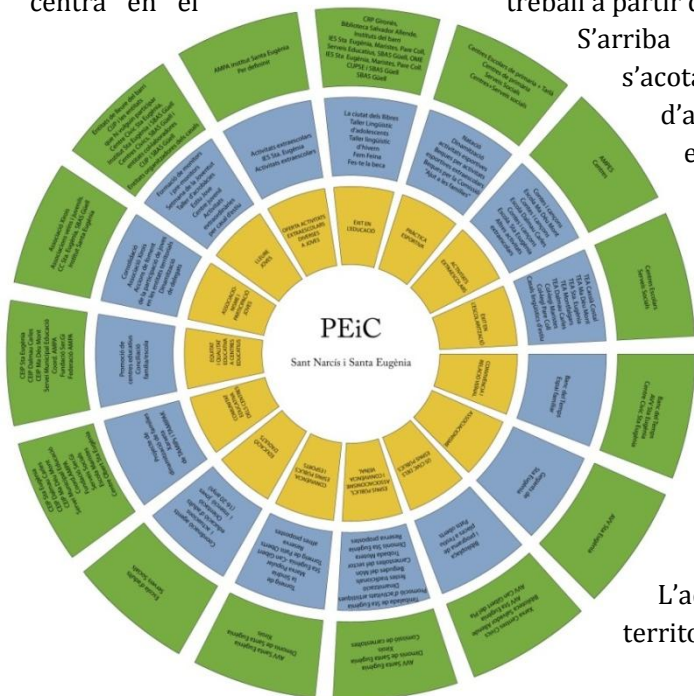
centra en el

treball a partir d

S'arriba

s'acota

d'a

e

L'ac

territo

PEiC

Sant Narcís i Santa Eugènia

CRP Gironès
Biblioteca Salvador Allende
Institut del barri
IES Sta. Eugènia, Maristes, Pare Coll,
Serveis Educatius, SBAS Gisell, OME
CUPSE / SBAS Gisell
SBAS Gisell

AMPA Institut Santa Eugènia
Per definir

Centres Escolars de primària + Sarrià
Centres de primària
Serveis Socials
Centres+Serveis socials

AMPES
Centres

Centres Escolars
Serveis Socials

La ciutat dels llibres
Taller Lingüístic d'adolescents
Taller lingüístic d'hivern
Fem Feina
Fes-te la beca

Activitats extraescolars
IES Sta. Eugènia
Activitats extraescolars

ÈXIT EN L'EDUCACIÓ

OFERTA ACTIVITATS EXTRAESCOLARS DIVERSES A JOVES

PRÀCTICA ESPORTIVA

ACTIVITATS EXTRAESCOLARS

ÈXIT EN L'ESCOLARITZACIÓ

CONVIVÈNCIA I RELACIÓ VEÏNAL

ASSOCIACIONISME

LLEURE

ASSOCIACIÓ JUVENIL

EDUCACIÓ EN SALUT

Promoció de centres educatius
Comunitat familia/escola

Banc del Temps
Espai familiar

Banc del Temps
AVV Sta Eugènia
Centre Cívic Sta Eugènia

Consells de Sta Eugènia

AVV Sta Eugènia

Comissió de carnestoltes

Dimonis de Santa Eugènia
Dimonis de Santa Eugènia

Entitats

Serveis Socials

Escola Bellaire

ESPAI PÚBLIC, ASSOCIACIONISME I CONVIVÈNCIA VEÏNAL

COMUNICACIÓ ENTRE ENTITATS I ESPORTS

CEIP Sta Eugènia
CEIP Dalmau Carles
CEIP Pla dels Moros
Servei Municipal Educació
Consell AMPA
Fundació Ser.Gi
Federació AMPA

Associació Veïns
AMPA
CC Sta Eugènia
Institut Santa Eugènia